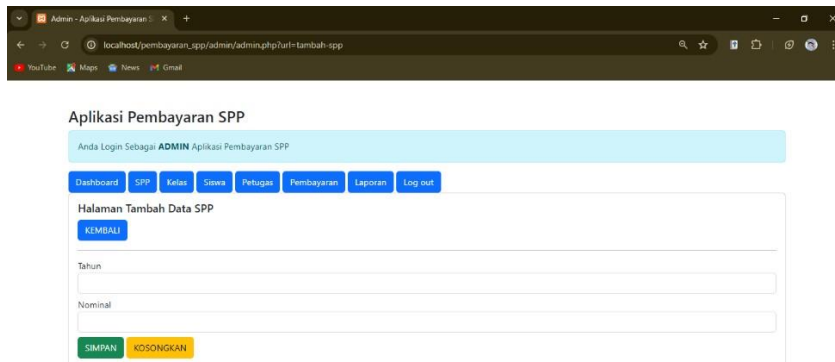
Admin - Aplikasi Pembayaran S ×

localhost/pembayaran_spp/admin/admin.php?url=tambah-spp

YouTube Maps News Gmail

Aplikasi Pembayaran SPP

Anda Login Sebagai **ADMIN** Aplikasi Pembayaran SPP

Dashboard SPP Kelas Siswa Petugas Pembayaran Laporan Log out

Halaman Tambah Data SPP

KEMBALI

Tahun

Nominal

SIMPAN KOSONGKAN